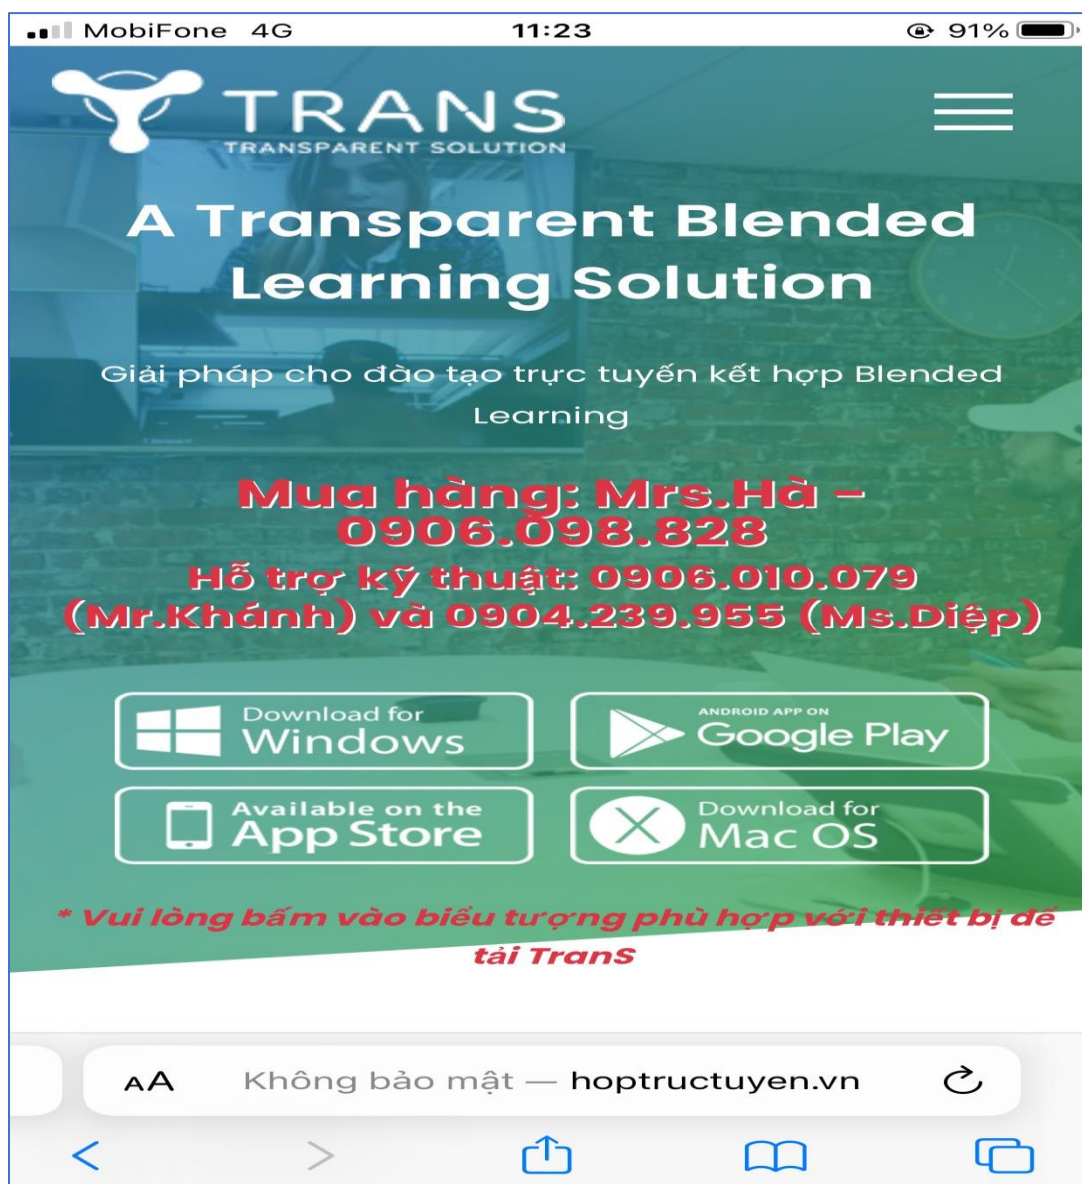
MobiFone 4G 11:23 91%

TRANS
TRANSPARENT SOLUTION

A Transparent Blended Learning Solution

Giải pháp cho đào tạo trực tuyến kết hợp Blended Learning

Mua hàng: Mrs.Hà – 0906.098.828
Hỗ trợ kỹ thuật: 0906.010.079 (Mr.Khánh) và 0904.239.955 (Ms.Diệp)

Download for Windows
ANDROID APP ON Google Play
Available on the App Store
Download for Mac OS

* Vui lòng bấm vào biểu tượng phù hợp với thiết bị để tải TranS

AA Không bảo mật — hoptructuyen.vn